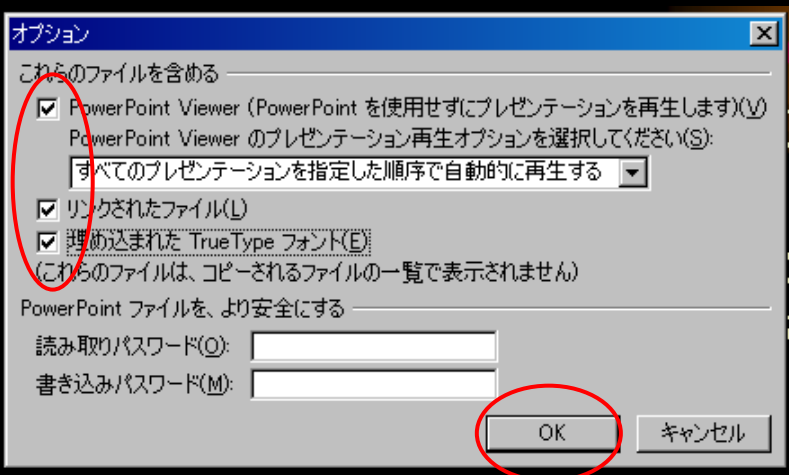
オプション

これらのファイルを含める

PowerPoint Viewer (PowerPoint を使用せずにプレゼンテーションを再生します)(V)

PowerPoint Viewer のプレゼンテーション再生オプションを選択してください(S):

すべてのプレゼンテーションを指定した順序で自動的に再生する

リンクされたファイル(L)

埋め込まれた TrueType フォント(E)

(これらのファイルは、コピーされるファイルの一覧で表示されません)

PowerPoint ファイルを、より安全にする

読み取りパスワード(O):

書き込みパスワード(M):

OK

キャンセル